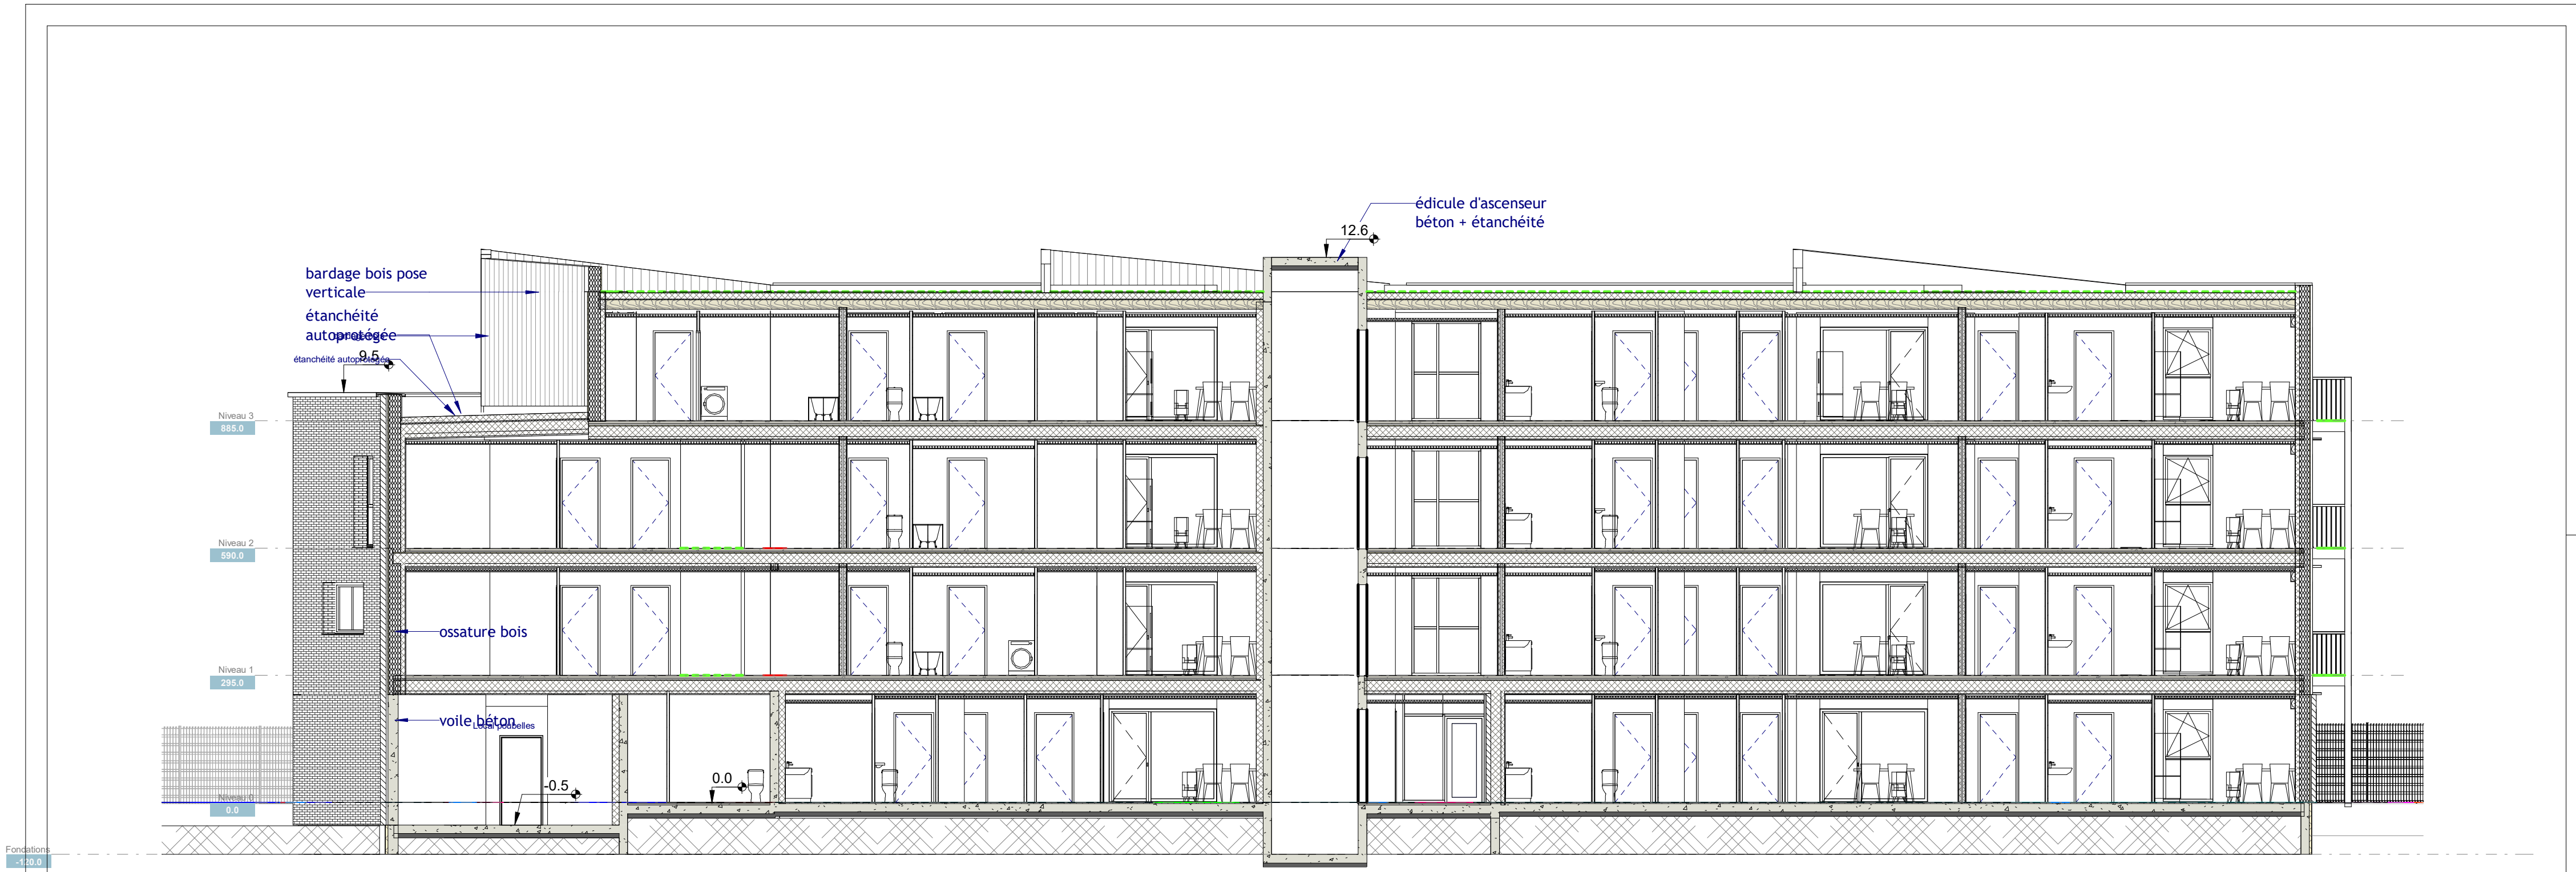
édicule d'ascenseur
béton + étanchéité

12.6

bardage bois pose verticale

étanchéité autoprotégée

étanchéité autoprotégée

9.5

Niveau 3
885.0

Niveau 2
590.0

ossature bois

Niveau 1
295.0

voile béton

Local poubelles

-0.5

0.0

Niveau 0
0.0

Fondations
-120.0